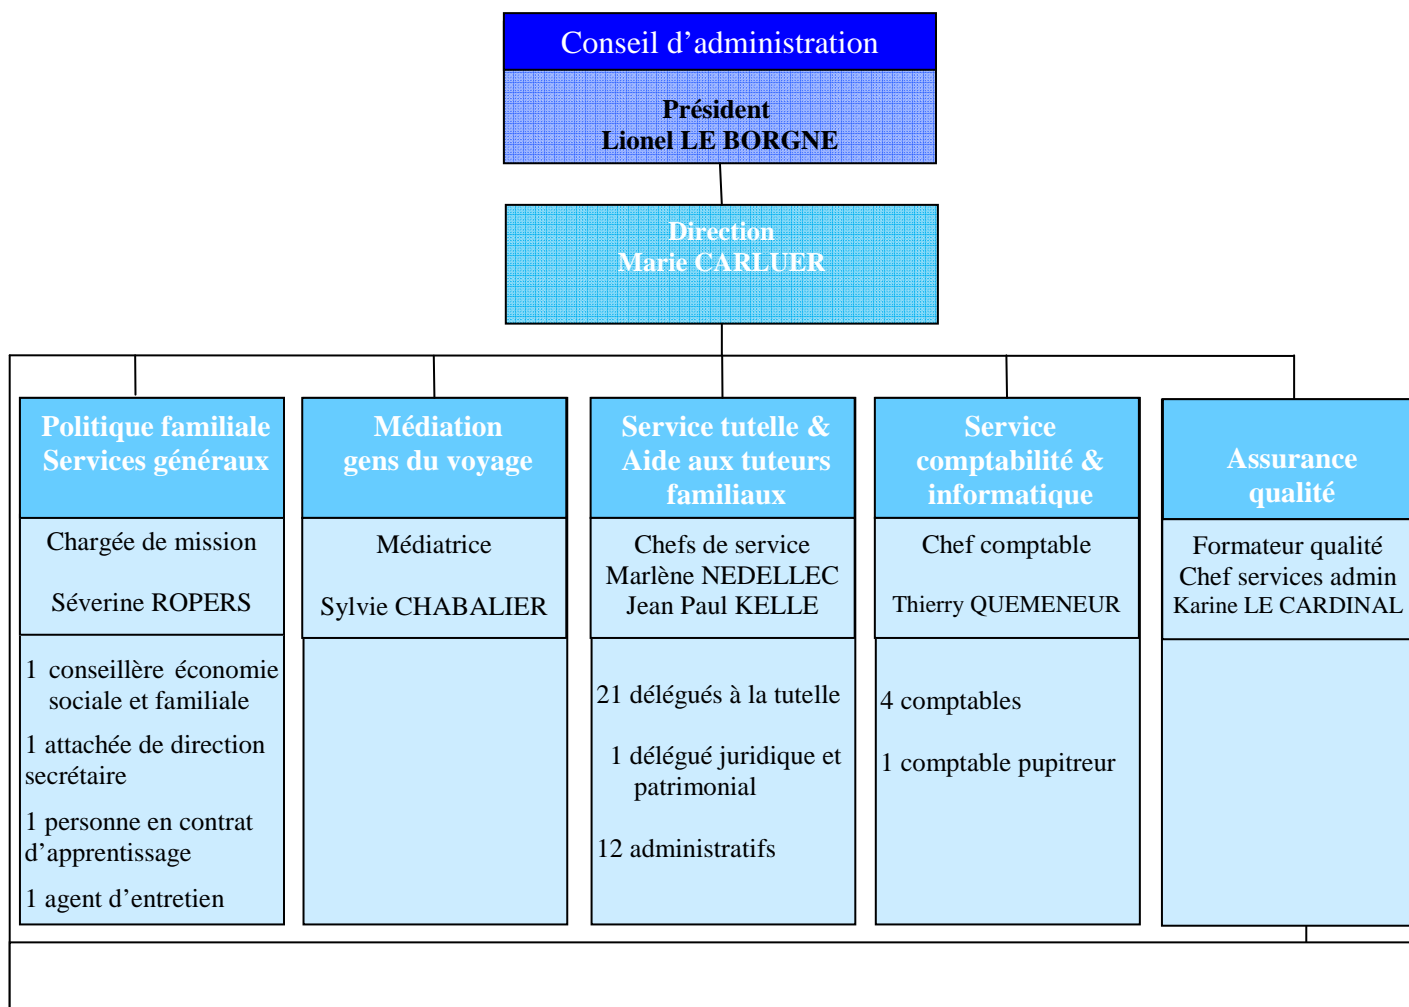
Conseil d’administration

Président
Lionel LE BORGNE

Direction
Marie CARLUER

Politique familiale
Services généraux

Chargée de mission

Séverine ROPERS

1 conseillère économie sociale et familiale

1 attachée de direction secrétaire

1 personne en contrat d’apprentissage

1 agent d’entretien

Médiation
gens du voyage

Médiatrice

Sylvie CHABALIER

Service tutelle &
Aide aux tuteurs familiaux

Chefs de service
Marlène NEDELLEC
Jean Paul KELLE

21 délégués à la tutelle

1 délégué juridique et patrimonial

12 administratifs

Service comptabilité & informatique

Chef comptable

Thierry QUEMENEUR

4 comptables

1 comptable pupitreur

Assurance qualité

Formateur qualité
Chef services admin
Karine LE CARDINAL